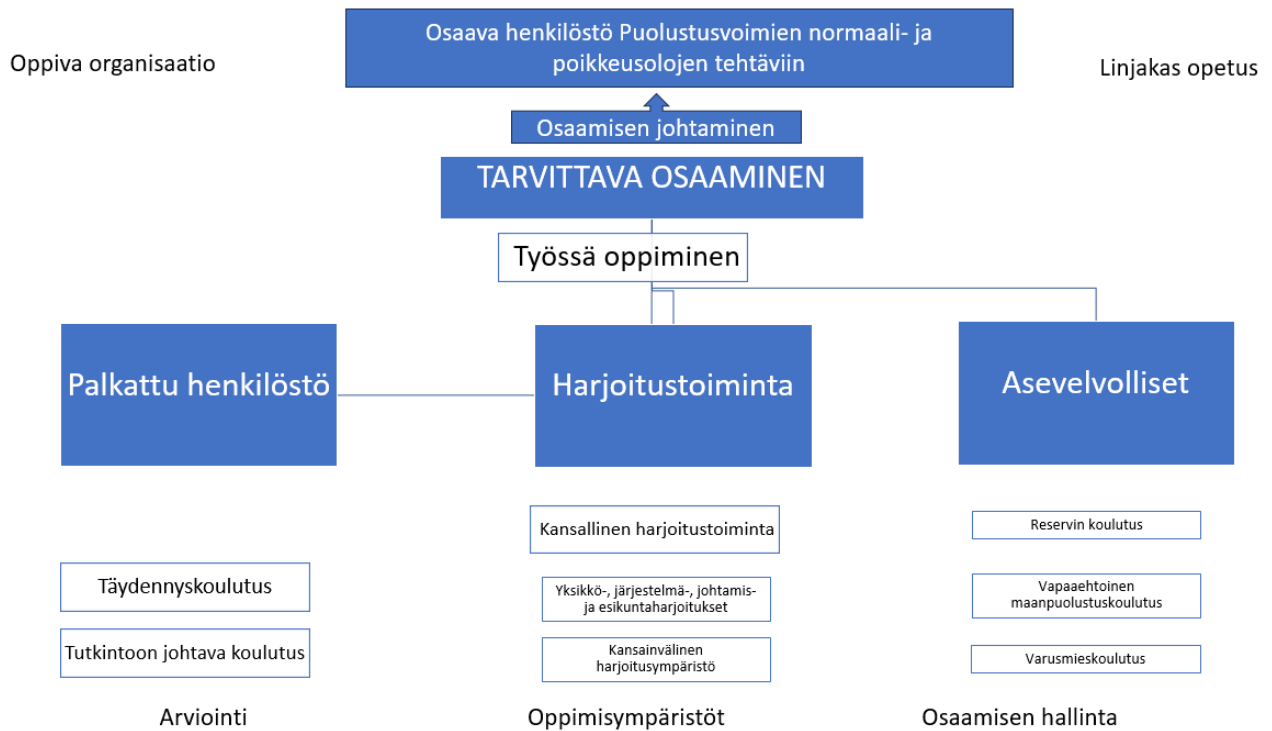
Oppiva organisaatio

Osaava henkilöstö Puolustusvoimien normaali- ja poikkeusolojen tehtäviin

Linjakas opetus

Osaamisen johtaminen

TARVITTAVA OSAAMINEN

Työssä oppiminen

Palkattu henkilöstö

Harjoitustoiminta

Asevelvolliset

Kansallinen harjoitustoiminta

Reservin koulutus

Yksikkö-, järjestelmä-, johtamis- ja esikuntaharjoitukset

Vapaaehtoinen maanpuolustuskoulutus

Täydennyskoulutus

Kansainvälinen harjoitusympäristö

Varusmieskoulutus

Tutkintoon johtava koulutus

Arviointi

Oppimisympäristöt

Osaamisen hallinta